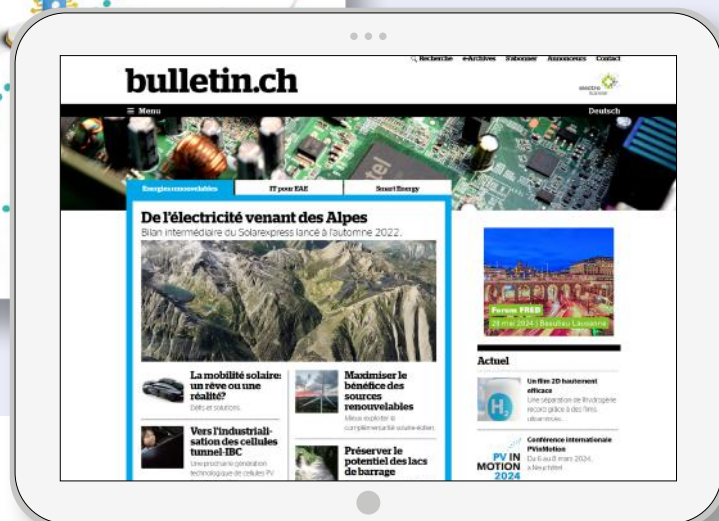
Recherche e-Archives S'abonner Annonceurs Contact

bulletin.ch

Menu

Deutsch

Energies renouvelables | IT pour EAE | Smart Energy

De l'électricité venant des Alpes

Bilan intermédiaire du Solarexpress lancé à l'automne 2022.

La mobilité solaire: un rêve ou une réalité?

Défis et solutions.

Maximiser le bénéfice des sources renouvelables

Mieux exploiter la complémentarité solaire-éolien.

Vers l'industrialisation des cellules tunnel-IBC

Une prochaine génération technologique de cellules PV.

Préserver le potentiel des lacs de barrage

Forum FRED

21 mai 2024 | Beaulieu Lausanne

Actuel

Un film 2D hautement efficace

Une séparation de l'hydrogène record grâce à des films ultraminces.

Conférence internationale PVinMotion

Du 6 au 8 mars 2024, à Neuchâtel

PV IN MOTION 2024